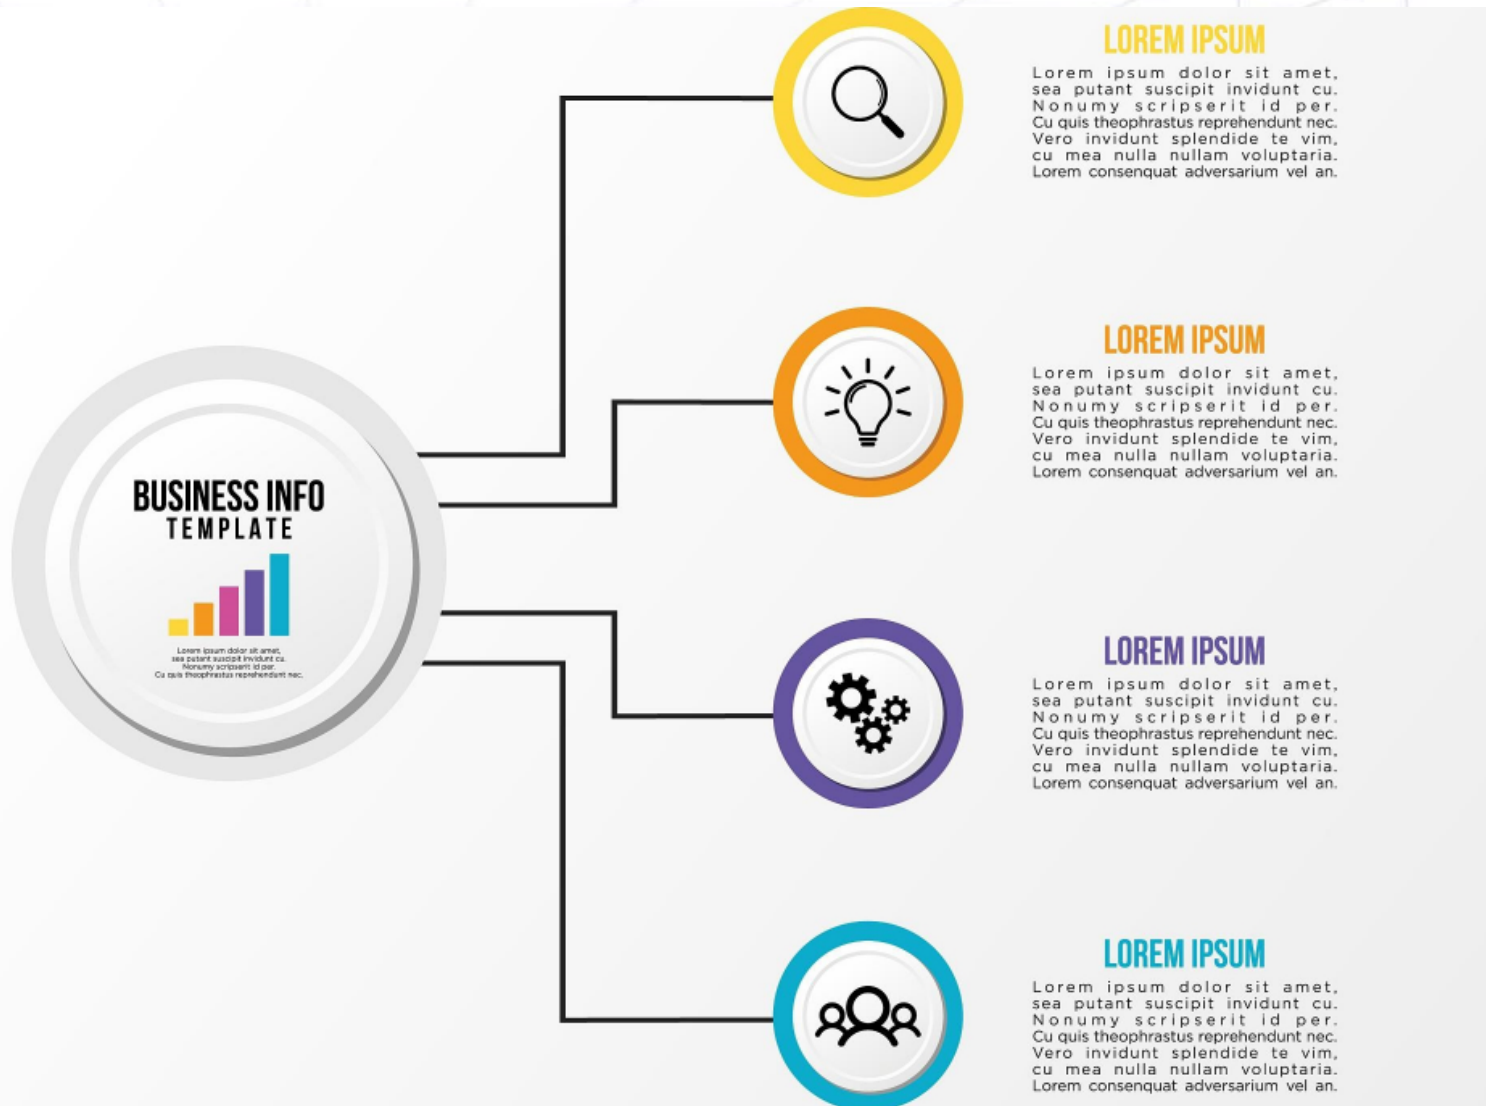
BUSINESS INFO
TEMPLATE

Lorem ipsum dolor sit amet, sea putant suscipit invidunt cu. Nonumy scripserit id per. Cu quis theophrastus reprehendunt nec.

LOREM IPSUM

Lorem ipsum dolor sit amet, sea putant suscipit invidunt cu. Nonumy scripserit id per. Cu quis theophrastus reprehendunt nec. Vero invidunt splendide te vim, cu mea nulla nullam voluptaria. Lorem consenquat adversarium vel an.

LOREM IPSUM

Lorem ipsum dolor sit amet, sea putant suscipit invidunt cu. Nonumy scripserit id per. Cu quis theophrastus reprehendunt nec. Vero invidunt splendide te vim, cu mea nulla nullam voluptaria. Lorem consenquat adversarium vel an.

LOREM IPSUM

Lorem ipsum dolor sit amet, sea putant suscipit invidunt cu. Nonumy scripserit id per. Cu quis theophrastus reprehendunt nec. Vero invidunt splendide te vim, cu mea nulla nullam voluptaria. Lorem consenquat adversarium vel an.

LOREM IPSUM

Lorem ipsum dolor sit amet, sea putant suscipit invidunt cu. Nonumy scripserit id per. Cu quis theophrastus reprehendunt nec. Vero invidunt splendide te vim, cu mea nulla nullam voluptaria. Lorem consenquat adversarium vel an.